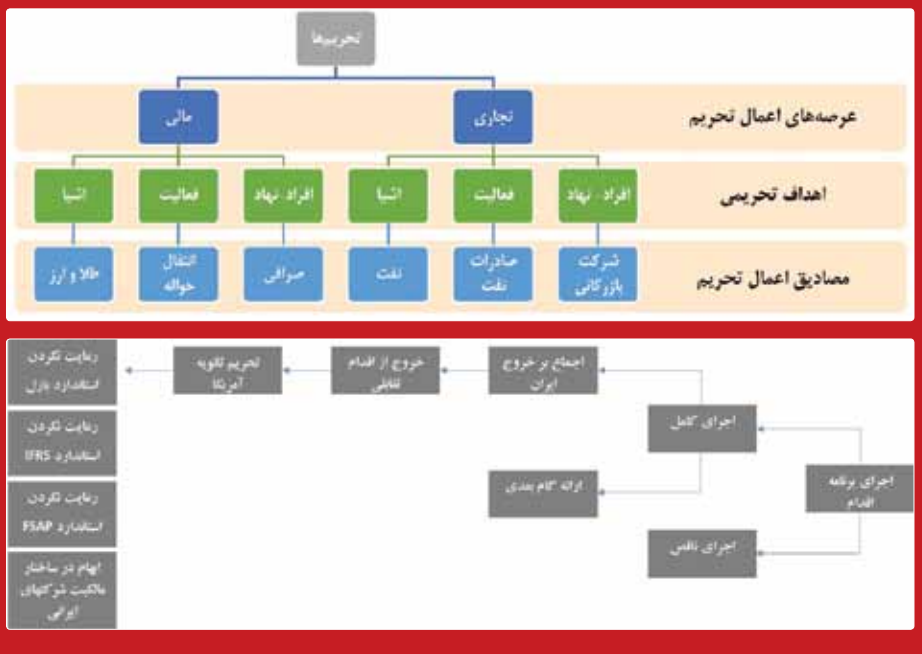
تحریمها

عرصه‌های اعمال تحریم
مالی
تجاری

اهداف تحریمی
اشیا
فعالیت
افراد، نهاد
اشیا
فعالیت
افراد، نهاد

مصادیق اعمال تحریم
طلا و ارز
انتقال حواله
صرافی
نفت
صادرات نفت
شرکت بازرگانی

رعایت نکردن استاندارد بازل
رعایت نکردن استاندارد IFRS
رعایت نکردن استاندارد FSAP
ابهام در ساختار مالکیت شرکتهای ایرانی

تحریم ثانویه آمریکا
خروج از اقدام تقابلی
اجماع بر خروج ایران
اجرای کامل
ارائه گام بعدی
اجرای برنامه اقدام
اجرای ناقص